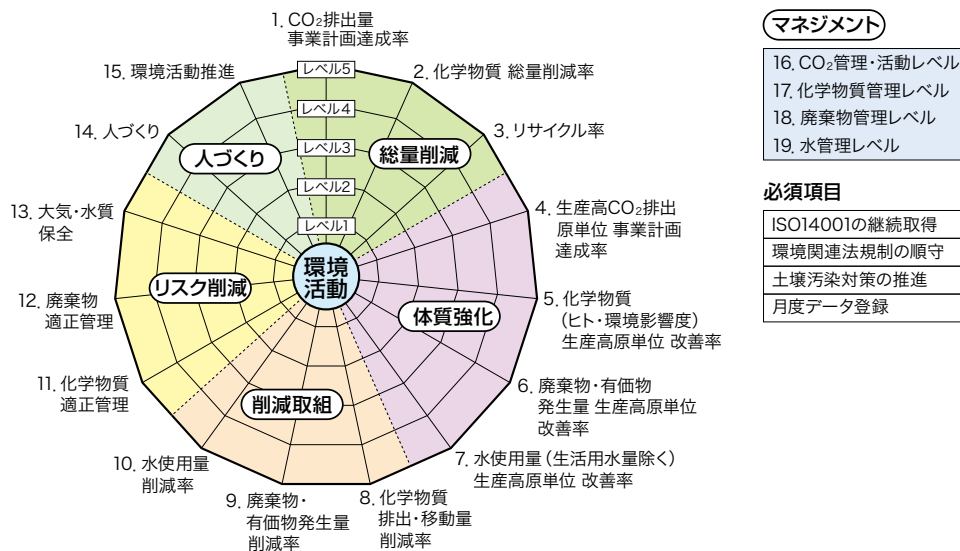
1. $CO_2$排出量
事業計画達成率

2. 化学物質 総量削減率

3. リサイクル率

4. 生産高$CO_2$排出原単位 事業計画達成率

5. 化学物質（ヒト・環境影響度）生産高原単位 改善率

6. 廃棄物・有価物発生量 生産高原単位改善率

7. 水使用量（生活用水量除く）生産高原単位 改善率

8. 化学物質排出・移動量削減率

9. 廃棄物・有価物発生量削減率

10. 水使用量削減率

11. 化学物質適正管理

12. 廃棄物適正管理

13. 大気・水質保全

14. 人づくり

15. 環境活動推進

レベル5
レベル4
レベル3
レベル2
レベル1

総量削減
人づくり
リスク削減
環境活動
体質強化
削減取組

マネジメント

| 16. $CO_2$管理・活動レベル |
|---|
| 17. 化学物質管理レベル |
| 18. 廃棄物管理レベル |
| 19. 水管理レベル |

必須項目

| ISO14001の継続取得 |
|---|
| 環境関連法規制の順守 |
| 土壌汚染対策の推進 |
| 月度データ登録 |